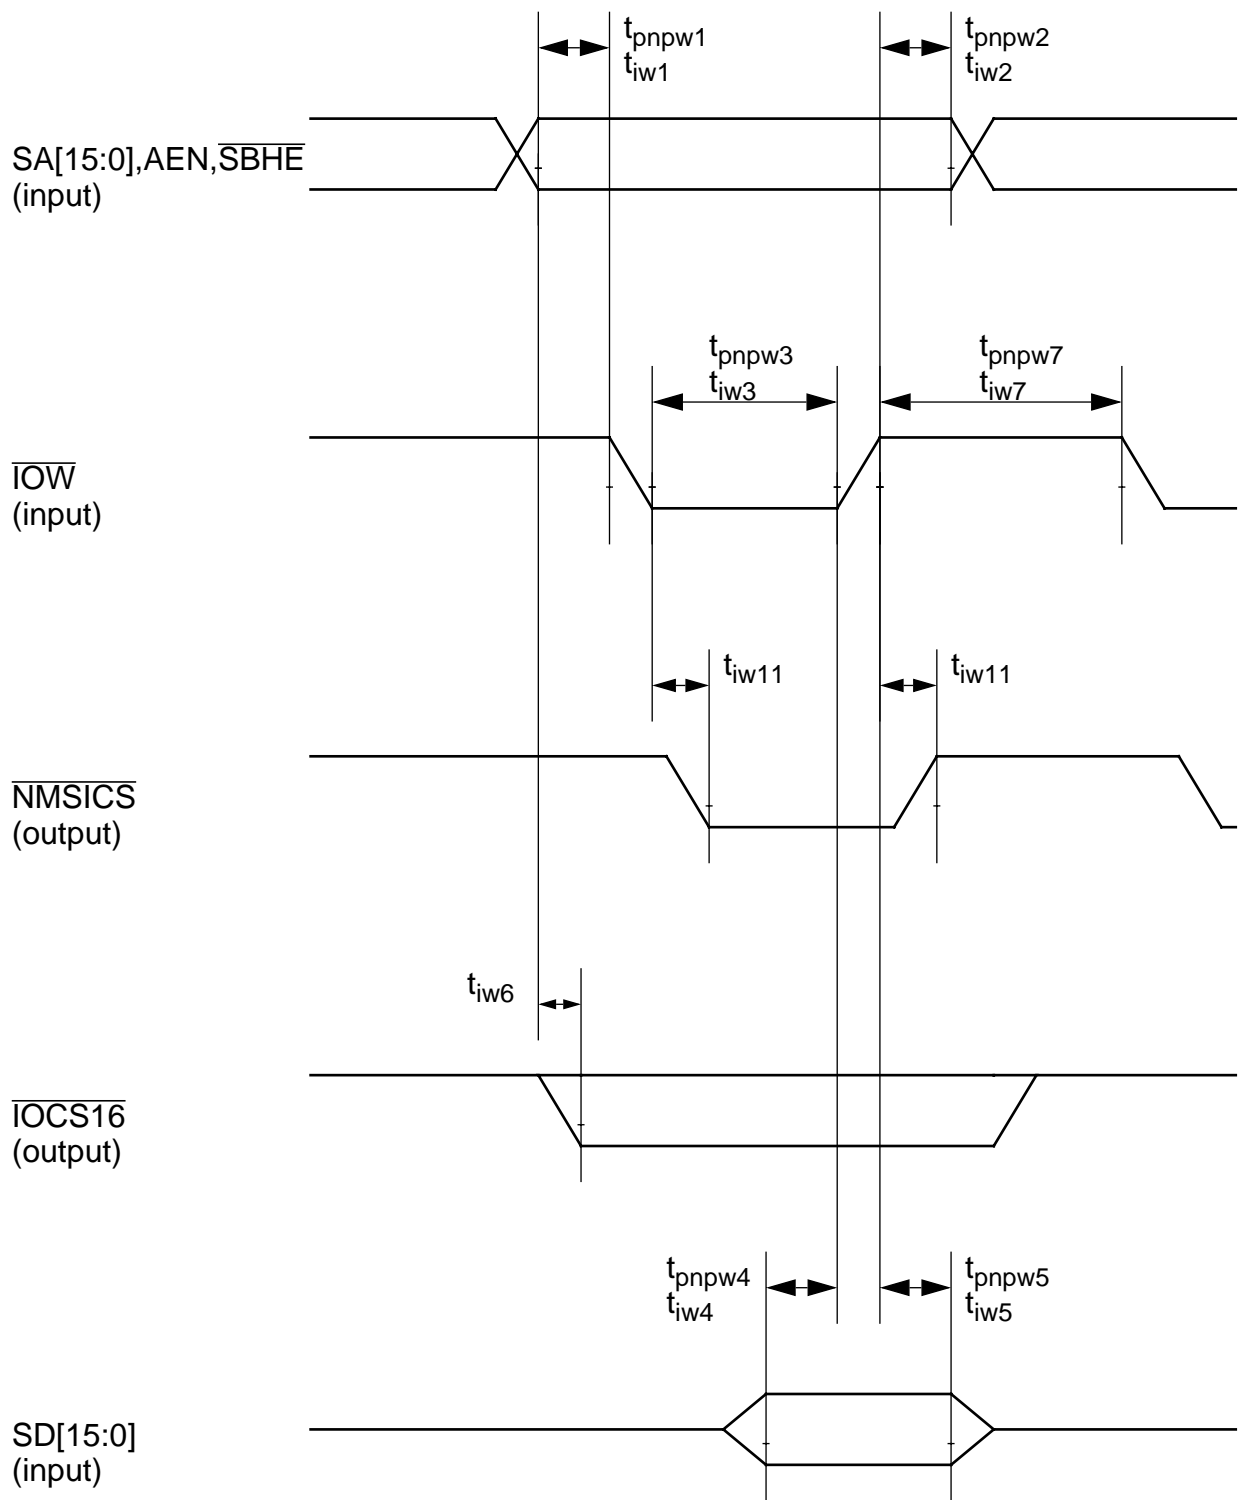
$t_{pnpw1}$
$t_{iw1}$

$t_{pnpw2}$
$t_{iw2}$

SA[15:0],AEN,$\overline{SBHE}$
(input)

$t_{pnpw3}$
$t_{iw3}$

$t_{pnpw7}$
$t_{iw7}$

$\overline{IOW}$
(input)

$t_{iw11}$

$t_{iw11}$

$\overline{NMSICS}$
(output)

$t_{iw6}$

$\overline{IOCS16}$
(output)

$t_{pnpw4}$
$t_{iw4}$

$t_{pnpw5}$
$t_{iw5}$

SD[15:0]
(input)